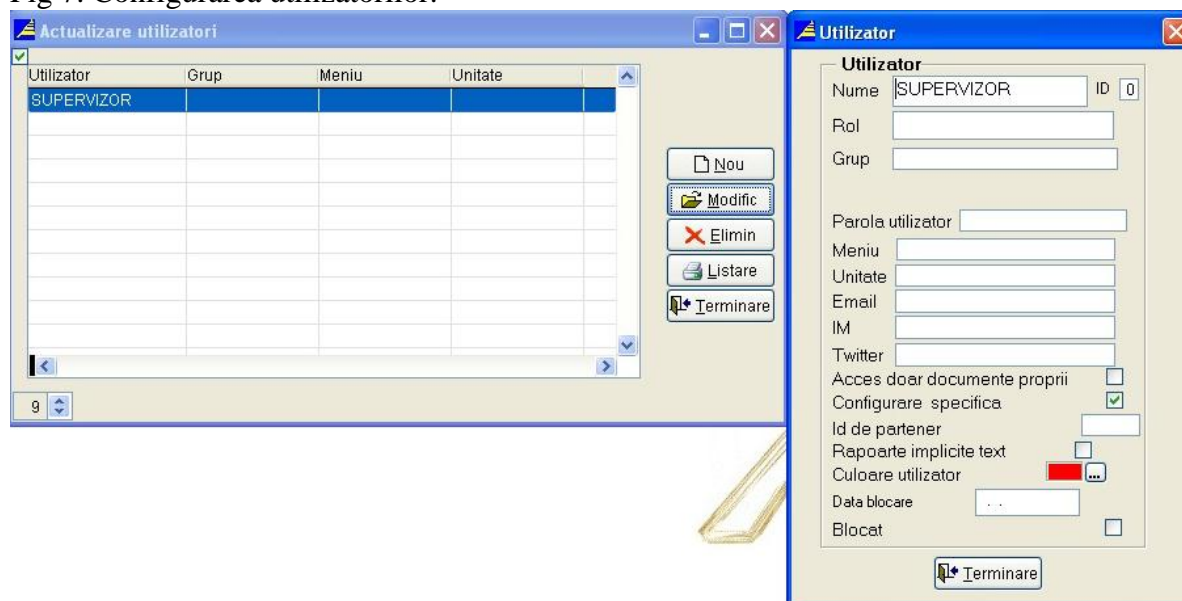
Fig 7. Configurarea utilizatorilor.

Actualizare utilizatori

| Utilizator | Grup | Meniu | Unitate |
|---|---|---|---|
| SUPERVIZOR | | | |

9

Nou
Modific
Elimin
Listare
Terminare

Utilizator

Utilizator
Nume SUPERVIZOR ID 0
Rol
Grup

Parola utilizator
Meniu
Unitate
Email
IM
Twitter
Acces doar documente proprii
Configurare specifica
Id de partener
Rapoarte implicite text
Culoare utilizator ...
Data blocare . .
Blocat

Terminare